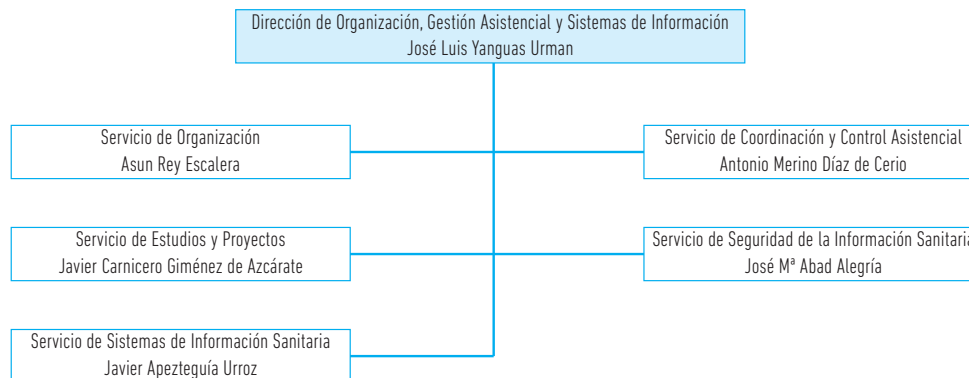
Dirección de Organización, Gestión Asistencial y Sistemas de Información
José Luis Yanguas Urman

Servicio de Organización
Asun Rey Escalera

Servicio de Coordinación y Control Asistencial
Antonio Merino Díaz de Cerio

Servicio de Estudios y Proyectos
Javier Carnicero Giménez de Azcárate

Servicio de Seguridad de la Información Sanitaria
José Mª Abad Alegría

Servicio de Sistemas de Información Sanitaria
Javier Apezteguía Urroz